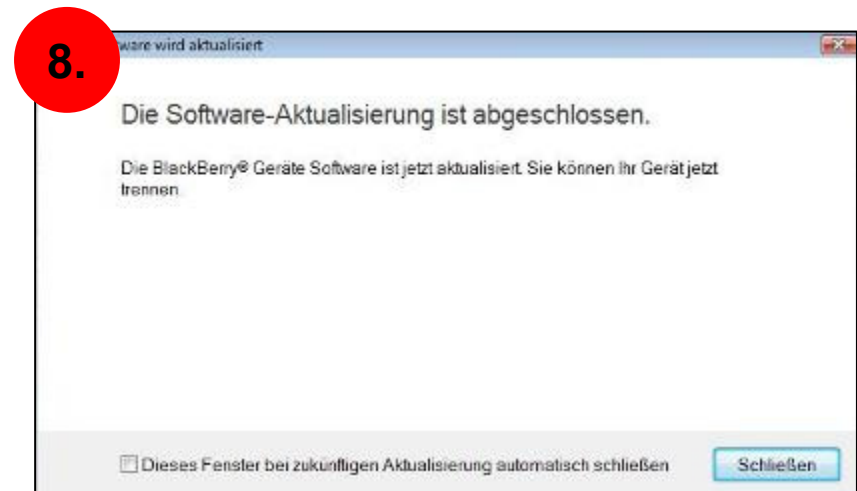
8.

ware wird aktualisiert

Die Software-Aktualisierung ist abgeschlossen.

Die BlackBerry® Geräte Software ist jetzt aktualisiert. Sie können Ihr Gerät jetzt trennen.

Dieses Fenster bei zukünftigen Aktualisierung automatisch schließen

Schließen